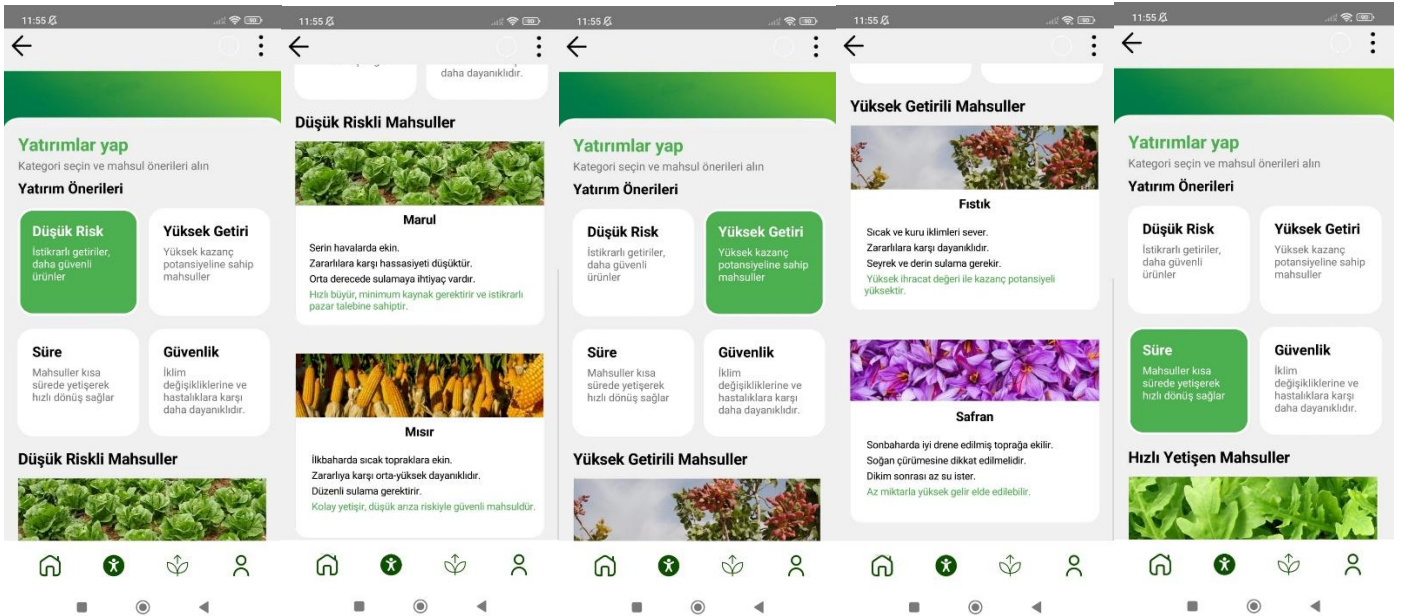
11:55

Yatırımlar yap
Kategori seçin ve mahsul önerileri alın
Yatırım Önerileri

Düşük Risk
İstikrarlı getiriler, daha güvenli ürünler

Yüksek Getiri
Yüksek kazanç potansiyeline sahip mahsuller

Süre
Mahsuller kısa sürede yetişerek hızlı dönüş sağlar

Güvenlik
İklim değişikliklerine ve hastalıklara karşı daha dayanıklıdır.

Düşük Riskli Mahsuller

11:55

daha dayanıklıdır.

Düşük Riskli Mahsuller

Marul
Serin havalarda ekin.
Zararlılara karşı hassasiyeti düşüktür.
Orta derecede sulamaya ihtiyaç vardır.
Hızlı büyür, minimum kaynak gerektirir ve istikrarlı pazar talebine sahiptir.

Mısır
İlkbaharda sıcak topraklara ekin.
Zararlıya karşı orta-yüksek dayanıklıdır.
Düzenli sulama gerektirir.
Kolay yetişir, düşük arıza riskiyle güvenli mahsuldür.

11:55

Yatırımlar yap
Kategori seçin ve mahsul önerileri alın
Yatırım Önerileri

Düşük Risk
İstikrarlı getiriler, daha güvenli ürünler

Yüksek Getiri
Yüksek kazanç potansiyeline sahip mahsuller

Süre
Mahsuller kısa sürede yetişerek hızlı dönüş sağlar

Güvenlik
İklim değişikliklerine ve hastalıklara karşı daha dayanıklıdır.

Yüksek Getirili Mahsuller

11:55

Yüksek Getirili Mahsuller

Fıstık
Sıcak ve kuru iklimleri sever.
Zararlılara karşı dayanıklıdır.
Seyrek ve derin sulama gerekir.
Yüksek ihracat değeri ile kazanç potansiyeli yüksektir.

Safran
Sonbaharda iyi drene edilmiş toprağa ekilir.
Soğan çürümesine dikkat edilmelidir.
Dikim sonrası az su ister.
Az miktarla yüksek gelir elde edilebilir.

11:55

Yatırımlar yap
Kategori seçin ve mahsul önerileri alın
Yatırım Önerileri

Düşük Risk
İstikrarlı getiriler, daha güvenli ürünler

Yüksek Getiri
Yüksek kazanç potansiyeline sahip mahsuller

Süre
Mahsuller kısa sürede yetişerek hızlı dönüş sağlar

Güvenlik
İklim değişikliklerine ve hastalıklara karşı daha dayanıklıdır.

Hızlı Yetişen Mahsuller